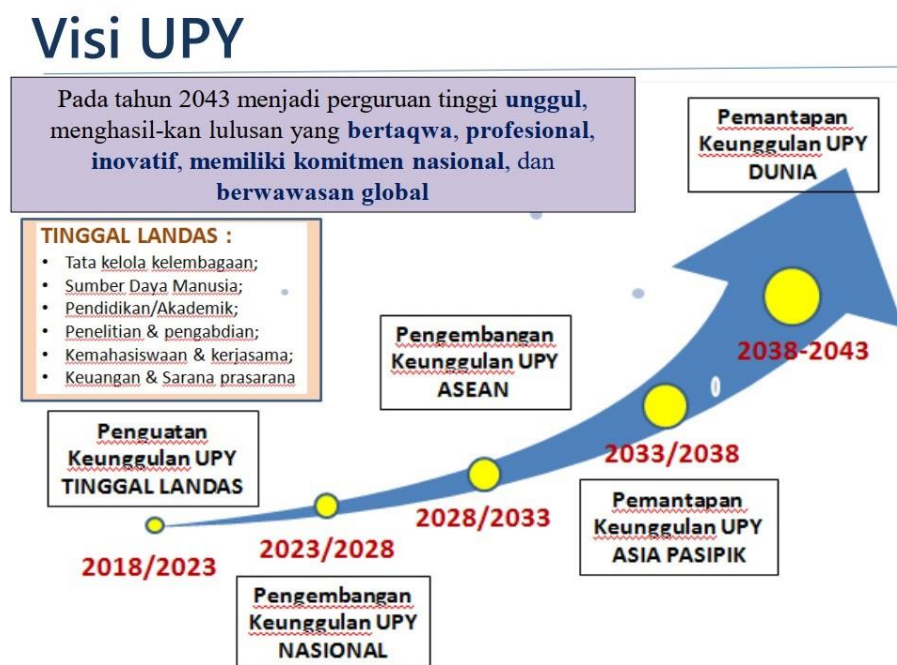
Visi UPY

Pada tahun 2043 menjadi perguruan tinggi unggul, menghasil-kan lulusan yang bertaqwa, profesional, inovatif, memiliki komitmen nasional, dan berwawasan global

TINGGAL LANDAS :
- Tata kelola kelembagaan;
- Sumber Daya Manusia;
- Pendidikan/Akademik;
- Penelitian & pengabdian;
- Kemahasiswaan & kerjasama;
- Keuangan & Sarana prasarana

Pemantapan Keunggulan UPY DUNIA

Pengembangan Keunggulan UPY ASEAN

2038-2043

Penguatan Keunggulan UPY TINGGAL LANDAS

2033/2038

2028/2033

Pemantapan Keunggulan UPY ASIA PASIPIK

2023/2028

2018/2023

Pengembangan Keunggulan UPY NASIONAL